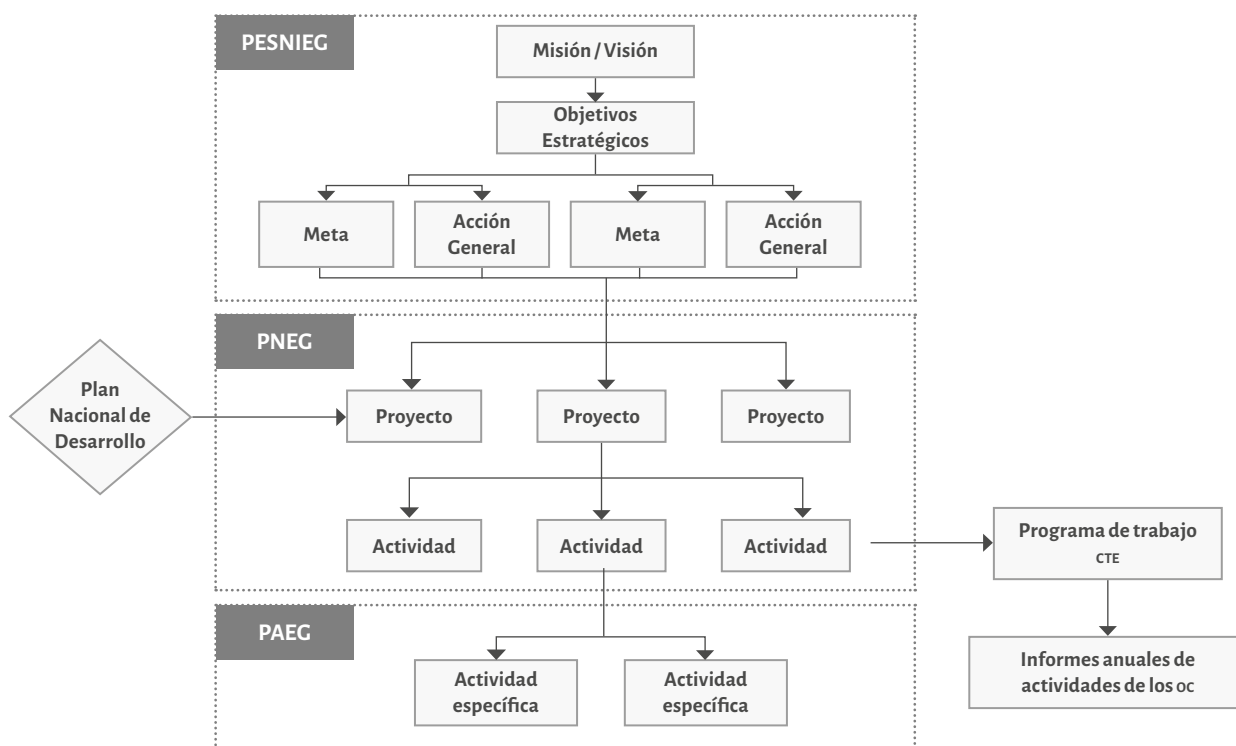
PESNIEG

Misión / Visión

Objetivos Estratégicos

Meta

Acción General

Meta

Acción General

PNEG

Plan Nacional de Desarrollo

Proyecto

Proyecto

Proyecto

Actividad

Actividad

Actividad

Programa de trabajo CTE

Informes anuales de actividades de los OC

PAEG

Actividad específica

Actividad específica